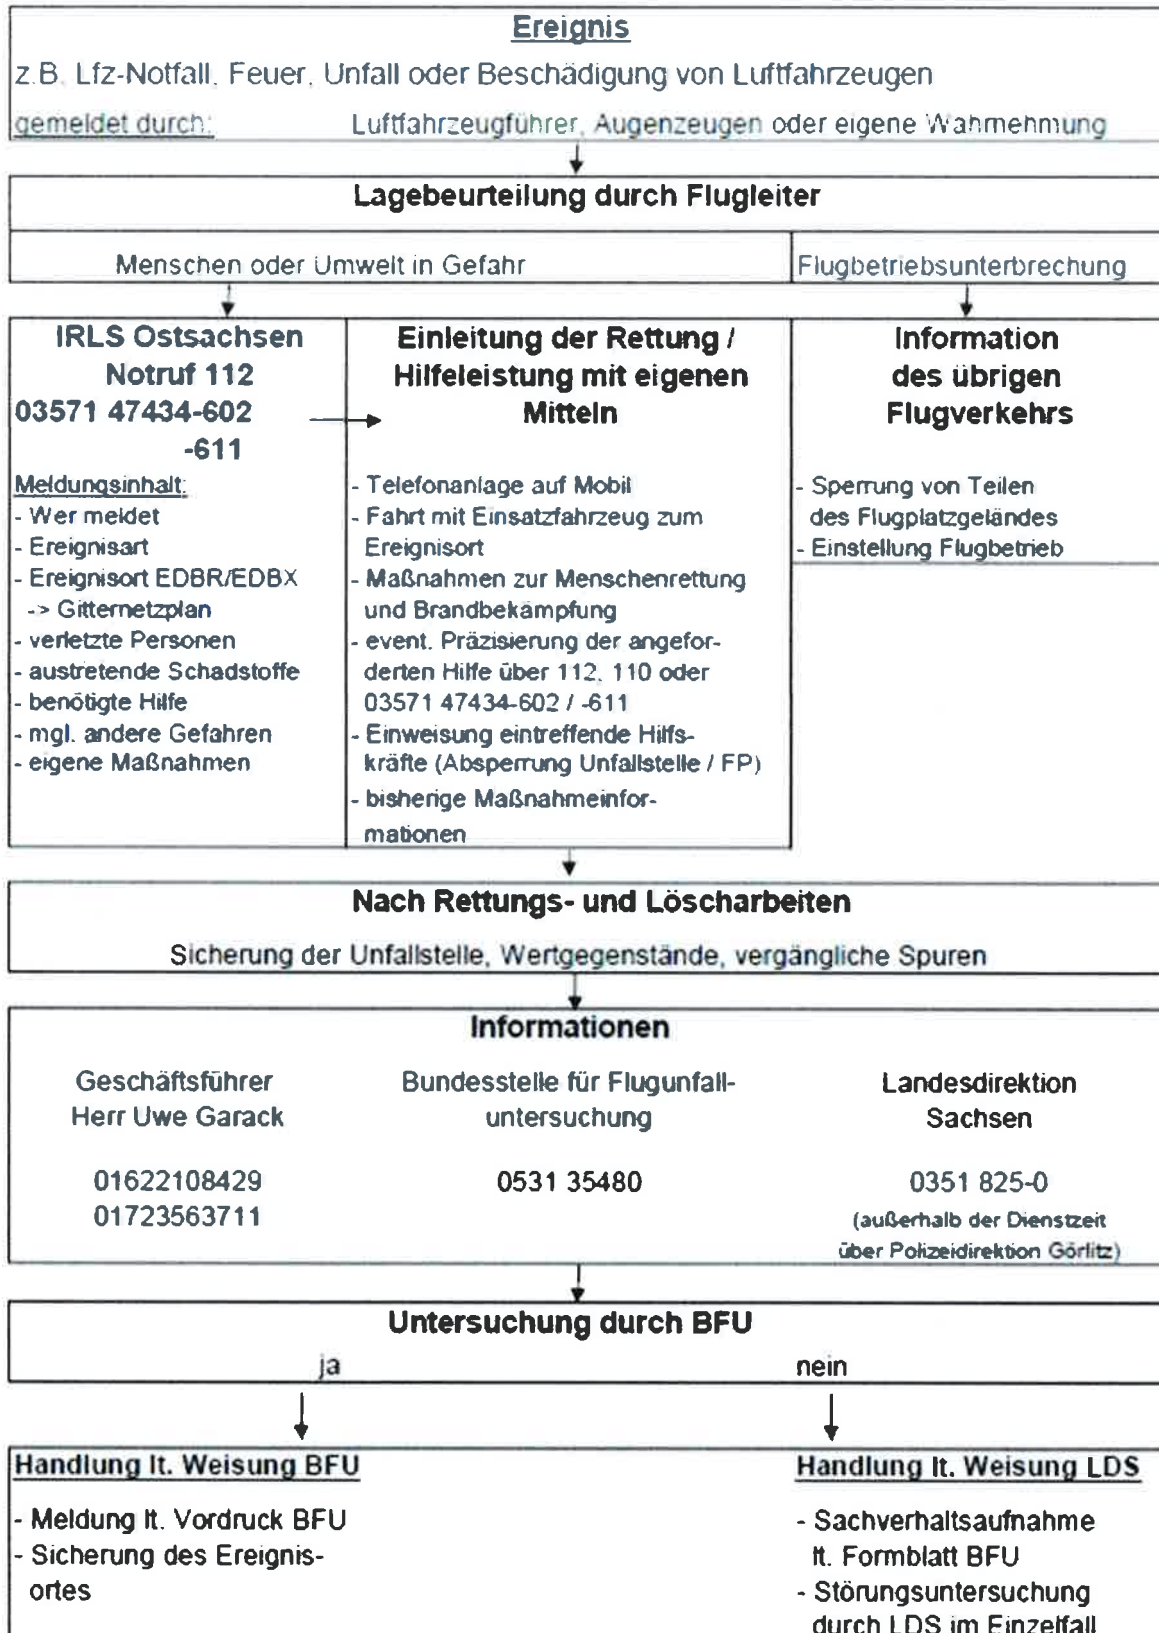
Ereignis

z.B. Lfz-Notfall, Feuer, Unfall oder Beschädigung von Luftfahrzeugen

gemeldet durch: Luftfahrzeugführer, Augenzeugen oder eigene Wahrnehmung

Lagebeurteilung durch Flugleiter

Menschen oder Umwelt in Gefahr

Flugbetriebsunterbrechung

IRLS Ostsachsen
Notruf 112
03571 47434-602
-611

Meldungsinhalt:
- Wer meldet
- Ereignisart
- Ereignisort EDBR/EDBX
-> Gitternetzplan
- verletzte Personen
- austretende Schadstoffe
- benötigte Hilfe
- mgl. andere Gefahren
- eigene Maßnahmen

Einleitung der Rettung / Hilfeleistung mit eigenen Mitteln

- Telefonanlage auf Mobil
- Fahrt mit Einsatzfahrzeug zum Ereignisort
- Maßnahmen zur Menschenrettung und Brandbekämpfung
- event. Präzisierung der angeforderten Hilfe über 112, 110 oder 03571 47434-602 / -611
- Einweisung eintreffende Hilfskräfte (Absperrung Unfallstelle / FP)
- bisherige Maßnahmeinformationen

Information des übrigen Flugverkehrs

- Sperrung von Teilen des Flugplatzgeländes
- Einstellung Flugbetrieb

Nach Rettungs- und Löscharbeiten

Sicherung der Unfallstelle, Wertgegenstände, vergängliche Spuren

Informationen

Geschäftsführer
Herr Uwe Garack

01622108429
01723563711

Bundesstelle für Flugunfalluntersuchung

0531 35480

Landesdirektion
Sachsen

0351 825-0
(außerhalb der Dienstzeit über Polizeidirektion Görlitz)

Untersuchung durch BFU

ja

nein

Handlung lt. Weisung BFU

- Meldung lt. Vordruck BFU
- Sicherung des Ereignisortes

Handlung lt. Weisung LDS

- Sachverhaltsaufnahme lt. Formblatt BFU
- Störungsuntersuchung durch LDS im Einzelfall